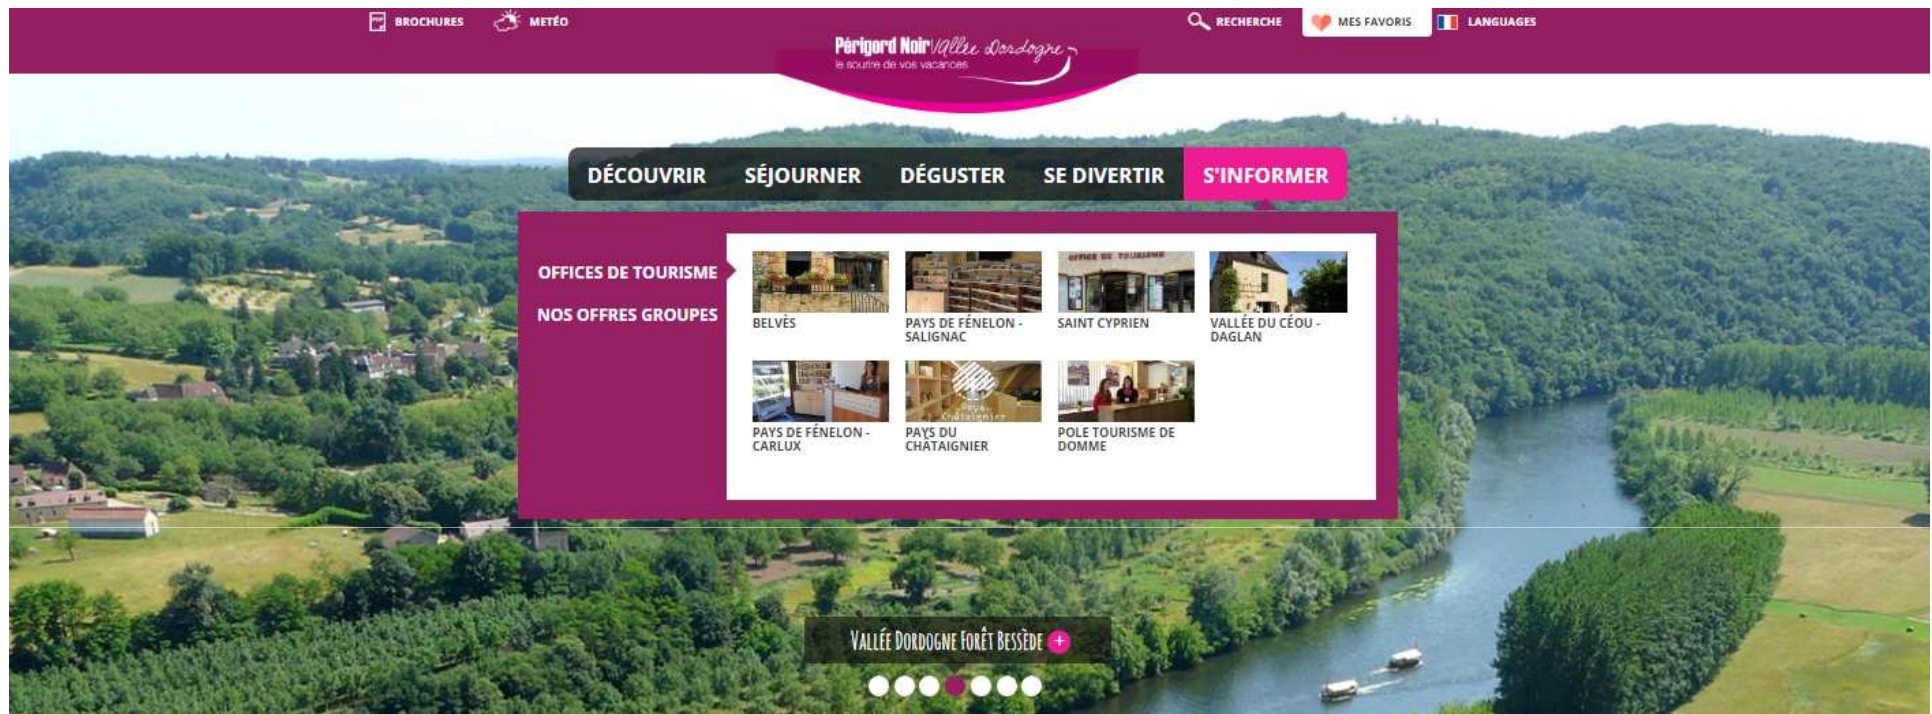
BROCHURES METÉO

Périgord Noir Vallée Dordogne
le sourire de vos vacances

RECHERCHE MES FAVORIS LANGUAGES

DÉCOUVRIR SÉJOURNER DÉGUSTER SE DIVERTIR S'INFORMER

OFFICES DE TOURISME

NOS OFFRES GROUPES

BELVÈS

PAYS DE FÉNELON - SALIGNAC

OFFICE DE TOURISME

SAINT CYPRIEN

VALLÉE DU CÉOU - DAGLAN

PAYS DE FÉNELON - CARLUX

Pays du Châtaignier

PAYS DU CHÂTAIGNIER

POLE TOURISME DE DOMME

VALLÉE DORDOGNE FORÊT BESSÈDE +